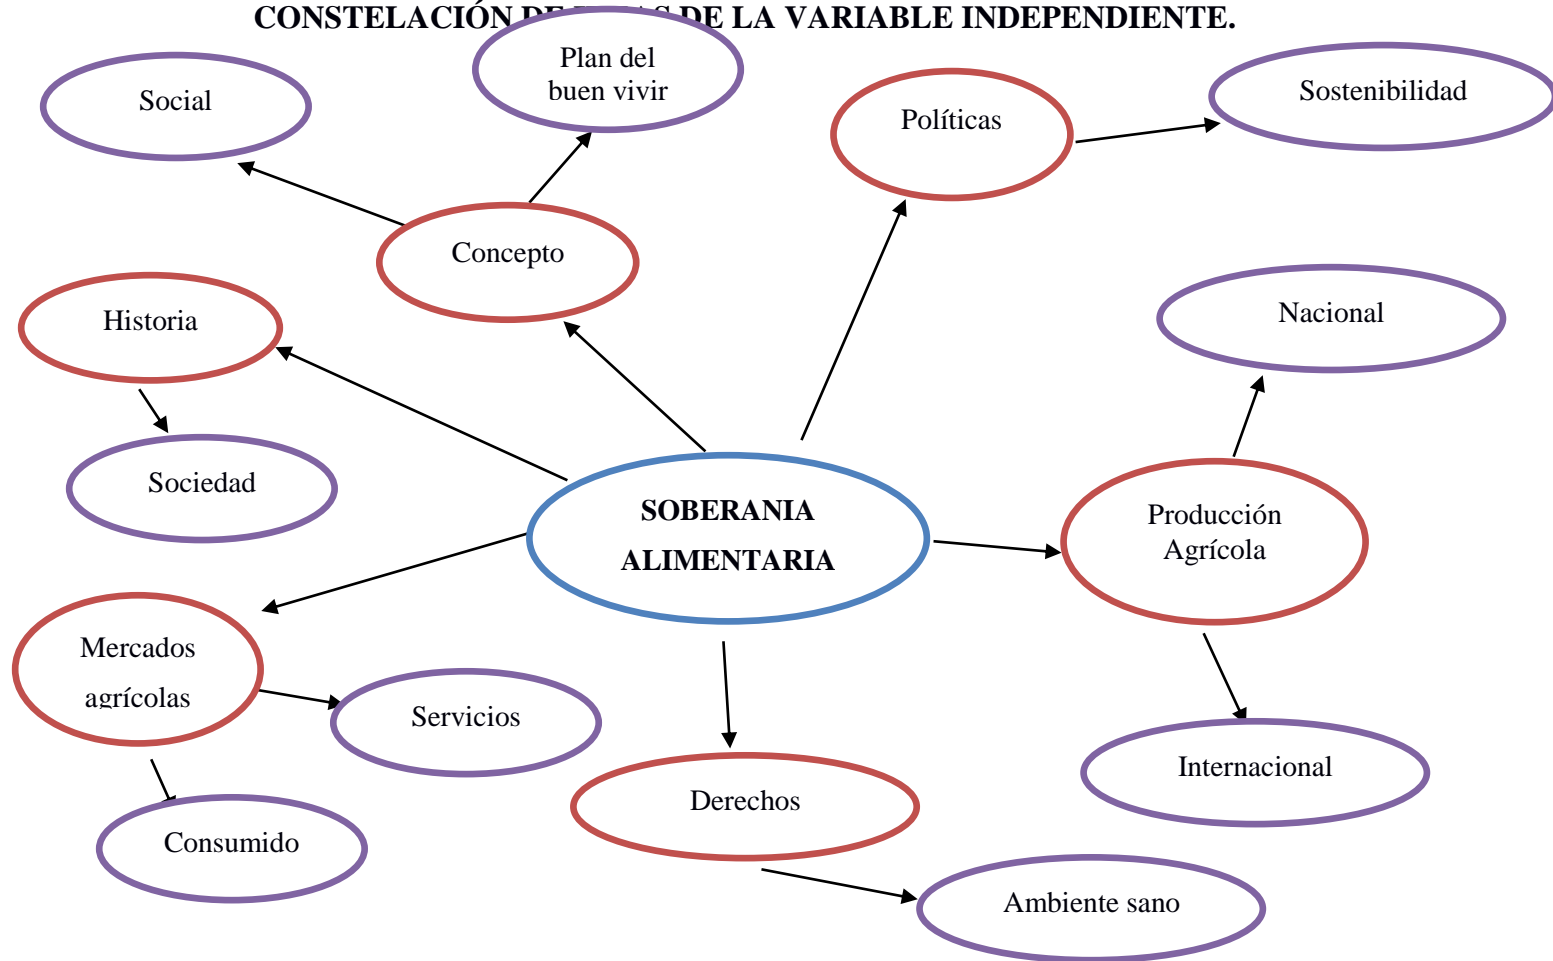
CONSTELACIÓN DE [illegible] DE LA VARIABLE INDEPENDIENTE.

Social

Plan del buen vivir

Políticas

Sostenibilidad

Concepto

Historia

Nacional

Sociedad

SOBERANIA ALIMENTARIA

Producción Agrícola

Mercados agrícolas

Servicios

Internacional

Derechos

Consumido

Ambiente sano